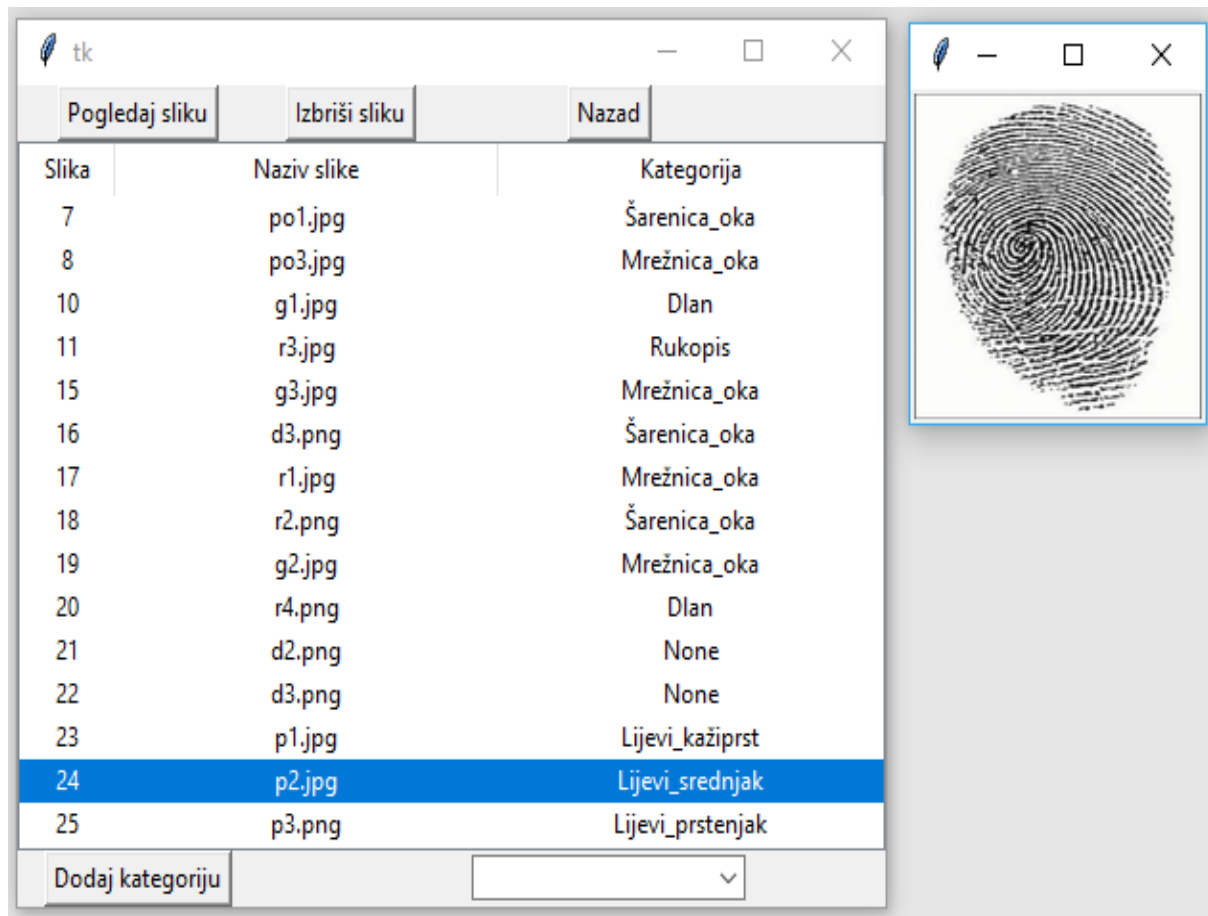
tk

Pogledaj sliku Izbriši sliku Nazad

| Slika | Naziv slike | Kategorija |
|---|---|---|
| 7 | po1.jpg | Šarenica_oka |
| 8 | po3.jpg | Mrežnica_oka |
| 10 | g1.jpg | Dlan |
| 11 | r3.jpg | Rukopis |
| 15 | g3.jpg | Mrežnica_oka |
| 16 | d3.png | Šarenica_oka |
| 17 | r1.jpg | Mrežnica_oka |
| 18 | r2.png | Šarenica_oka |
| 19 | g2.jpg | Mrežnica_oka |
| 20 | r4.png | Dlan |
| 21 | d2.png | None |
| 22 | d3.png | None |
| 23 | p1.jpg | Lijevi_kažiprst |
| 24 | p2.jpg | Lijevi_srednjak |
| 25 | p3.png | Lijevi_prstenjak |

Dodaj kategoriju